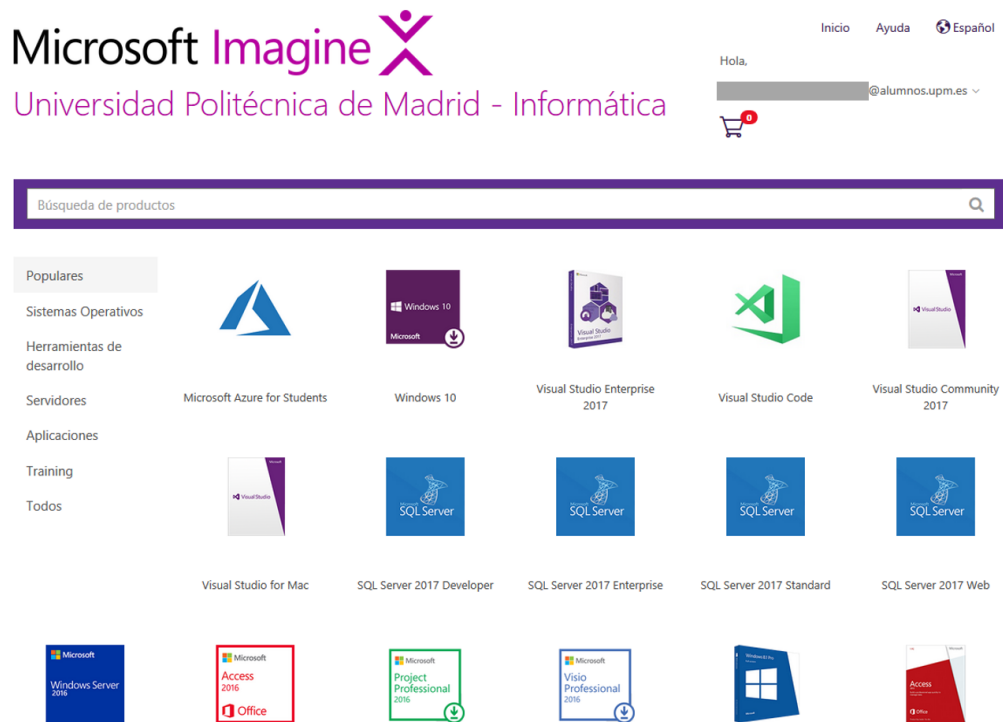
Microsoft Imagine

Universidad Politécnica de Madrid - Informática

Inicio Ayuda Español

Hola,

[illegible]@alumnos.upm.es

0

Búsqueda de productos

Populares

Sistemas Operativos

Herramientas de desarrollo

Servidores

Aplicaciones

Training

Todos

Microsoft Azure for Students

Windows 10
Microsoft

Windows 10

Visual Studio Enterprise 2017

Visual Studio Code

Visual Studio

Visual Studio Community 2017

Visual Studio

Visual Studio for Mac

Microsoft SQL Server

SQL Server 2017 Developer

Microsoft SQL Server

SQL Server 2017 Enterprise

Microsoft SQL Server

SQL Server 2017 Standard

Microsoft SQL Server

SQL Server 2017 Web

Microsoft
Windows Server 2016

Microsoft
Access 2016
Office

Microsoft
Project Professional 2016

Microsoft
Visio Professional 2016

Windows 8.1 Pro

Access
Office